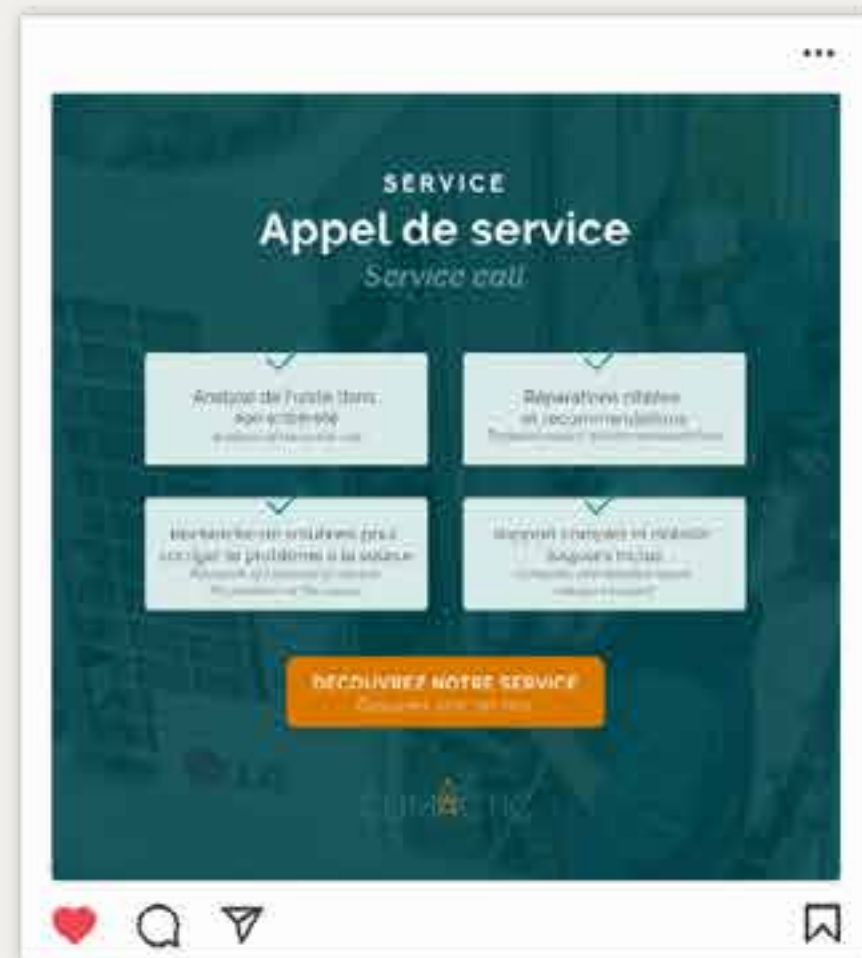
...

SERVICE
Appel de service
Service call

Analyse de l'unité dans son ensemble
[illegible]

Réparations ciblées et recommandations
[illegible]

Recherche de solutions pour corriger le problème à la source
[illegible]

Rapport complet et solution toujours incluse
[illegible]

DÉCOUVREZ NOTRE SERVICE
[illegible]

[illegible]